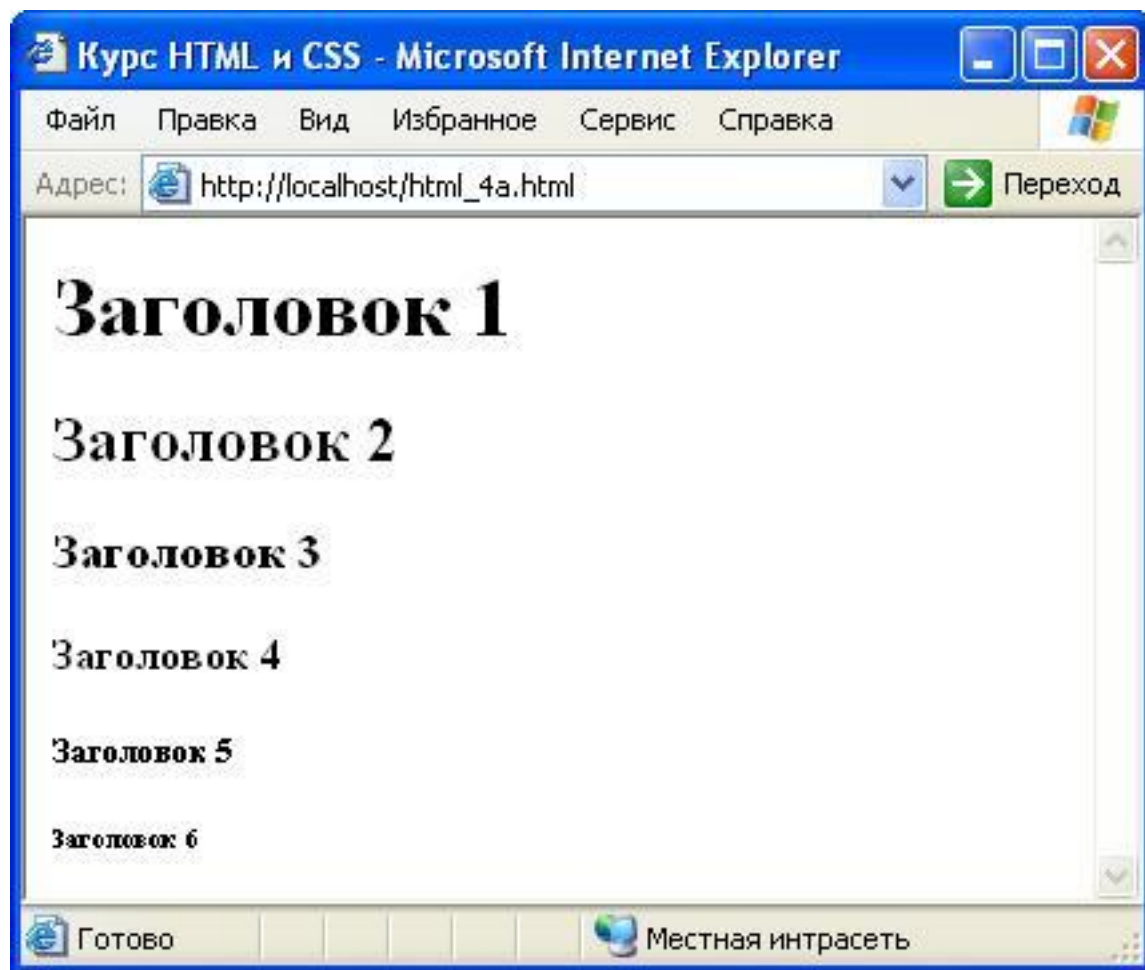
Курс HTML и CSS - Microsoft Internet Explorer

Файл Правка Вид Избранное Сервис Справка

Адрес: http://localhost/html_4a.html Переход

Заголовок 1

Заголовок 2

Заголовок 3

Заголовок 4

Заголовок 5

Заголовок 6

Готово Местная интрасеть